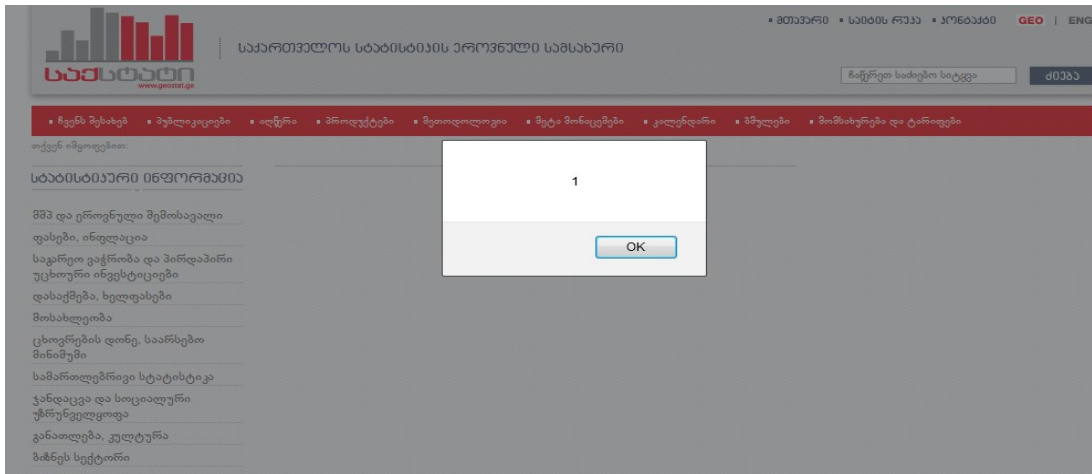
საქსტატი
www.geostat.ge

საქართველოს სტატისტიკის ეროვნული სამსახური

• მთავარი • საიტის რუკა • კონტაქტი GEO | ENG

ჩაწერეთ საძიებო სიტყვა ძიება

• ჩვენს შესახებ • პუბლიკაციები • ალწერა • პროდუქტები • მეთოდოლოგია • მეტა მონაცემები • კალენდარი • ბმულები • მომსახურება და ტარიფები

თქვენ იმყოფებით:

სტატისტიკური ინფორმაცია

მშპ და ეროვნული შემოსავალი

ფასები, ინფლაცია

საგარეო ვაჭრობა და პირდაპირი უცხოური ინვესტიციები

დასაქმება, ხელფასები

მოსახლეობა

ცხოვრების დონე, საარსებო მინიმუმი

სამართლებრივი სტატისტიკა

ჯანდაცვა და სოციალური უზრუნველყოფა

განათლება, კულტურა

ბიზნეს სექტორი

1

OK